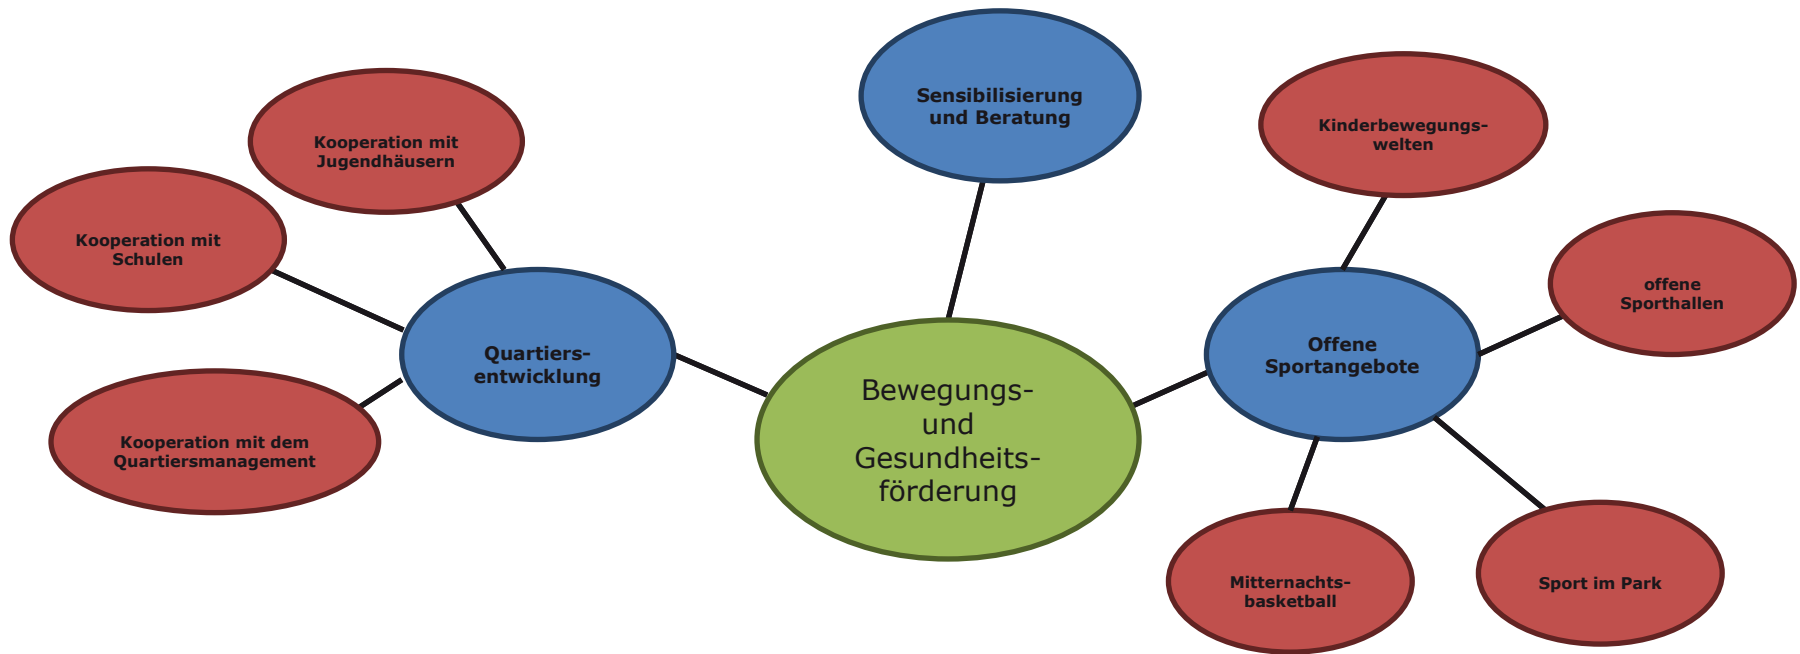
Bewegungs- und Gesundheits- förderung

Sensibilisierung und Beratung

Quartiers- entwicklung

Kooperation mit Jugendhäusern

Kooperation mit Schulen

Kooperation mit dem Quartiersmanagement

Offene Sportangebote

Kinderbewegungs- welten

offene Sporthallen

Mitternachts- basketball

Sport im Park